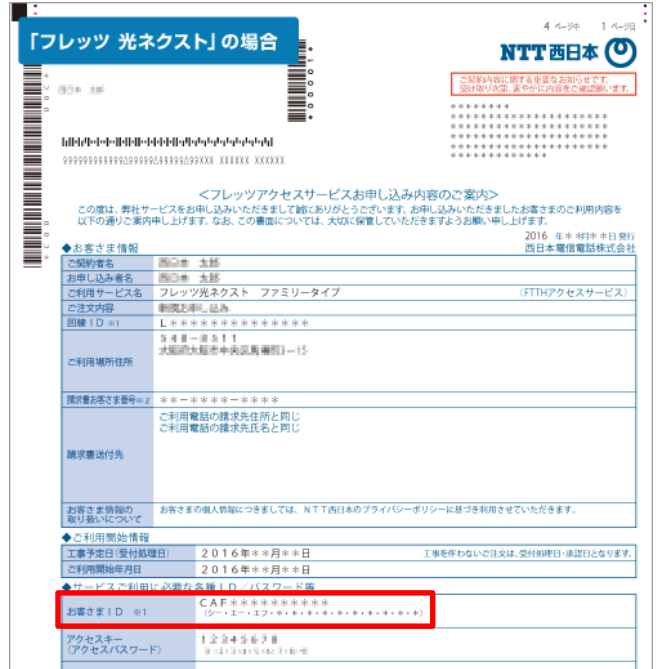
「フレッツ 光ネクスト」の場合

4 ページ中 1 ページ目

NTT西日本

ご契約内容に関する重要なお知らせです。受け取り次第、速やかに内容をご確認願います。

西日本 太郎

\*\*\*\*\*\*\*\*
\*\*\*\*\*\*\*\*\*\*\*\*\*\*\*\*\*\*\*\*\*\*\*\*\*\*
\*\*\*\*\*\*\*\*\*\*\*\*\*\*\*\*\*\*\*\*\*\*\*\*\*\*
\*\*\*\*\*\*\*\*\*\*\*\*\*\*\*\*\*\*\*\*\*\*\*\*\*\*
\*\*\*\*\*\*\*\*\*\*\*\*\*\*\*\*\*\*\*\*\*\*\*\*\*\*

99999999999Δ99999Δ99999Δ99XXX XXXXXX XXXXXX

<フレッツアクセスサービスお申し込み内容のご案内>

この度は、弊社サービスをお申し込みいただきまして誠にありがとうございます。お申し込みいただきましたお客さまのご利用内容を以下の通りご案内申し上げます。なお、この書面については、大切に保管していただきますようお願い申し上げます。

2016 年\*\*月\*\*日発行
西日本電信電話株式会社

◆お客さま情報

| | |
|---|---|
| ご契約者名 | 西日本 太郎 |
| お申し込み者名 | 西日本 太郎 |
| ご利用サービス名 | フレッツ光ネクスト ファミリータイプ （FTTHアクセスサービス） |
| ご注文内容 | 新規お申し込み |
| 回線ID ※1 | L\*\*\*\*\*\*\*\*\*\*\*\*\*\* |
| ご利用場所住所 | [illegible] |
| 請求書お客さま番号※2 | \*\*-\*\*\*\*-\*\*\*\* |
| 請求書送付先 | ご利用電話の請求先住所と同じ<br>ご利用電話の請求先氏名と同じ |
| お客さま情報の取り扱いについて | お客さまの個人情報につきましては、NTT西日本のプライバシーポリシーに基づき利用させていただきます。 |

◆ご利用開始情報

| | |
|---|---|
| 工事予定日（受付処理日） | 2016年\*\*月\*\*日 工事を伴わないご注文は、受付処理日・承諾日となります。 |
| ご利用開始年月日 | 2016年\*\*月\*\*日 |

◆サービスご利用に必要な各種ID／パスワード等

| | |
|---|---|
| お客さまID ※1 | CAF\*\*\*\*\*\*\*\*\*\*<br>（シー・エー・エフ・\*・\*・\*・\*・\*・\*・\*・\*・\*・\*） |
| アクセスキー（アクセスパスワード） | 12345678<br>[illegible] |